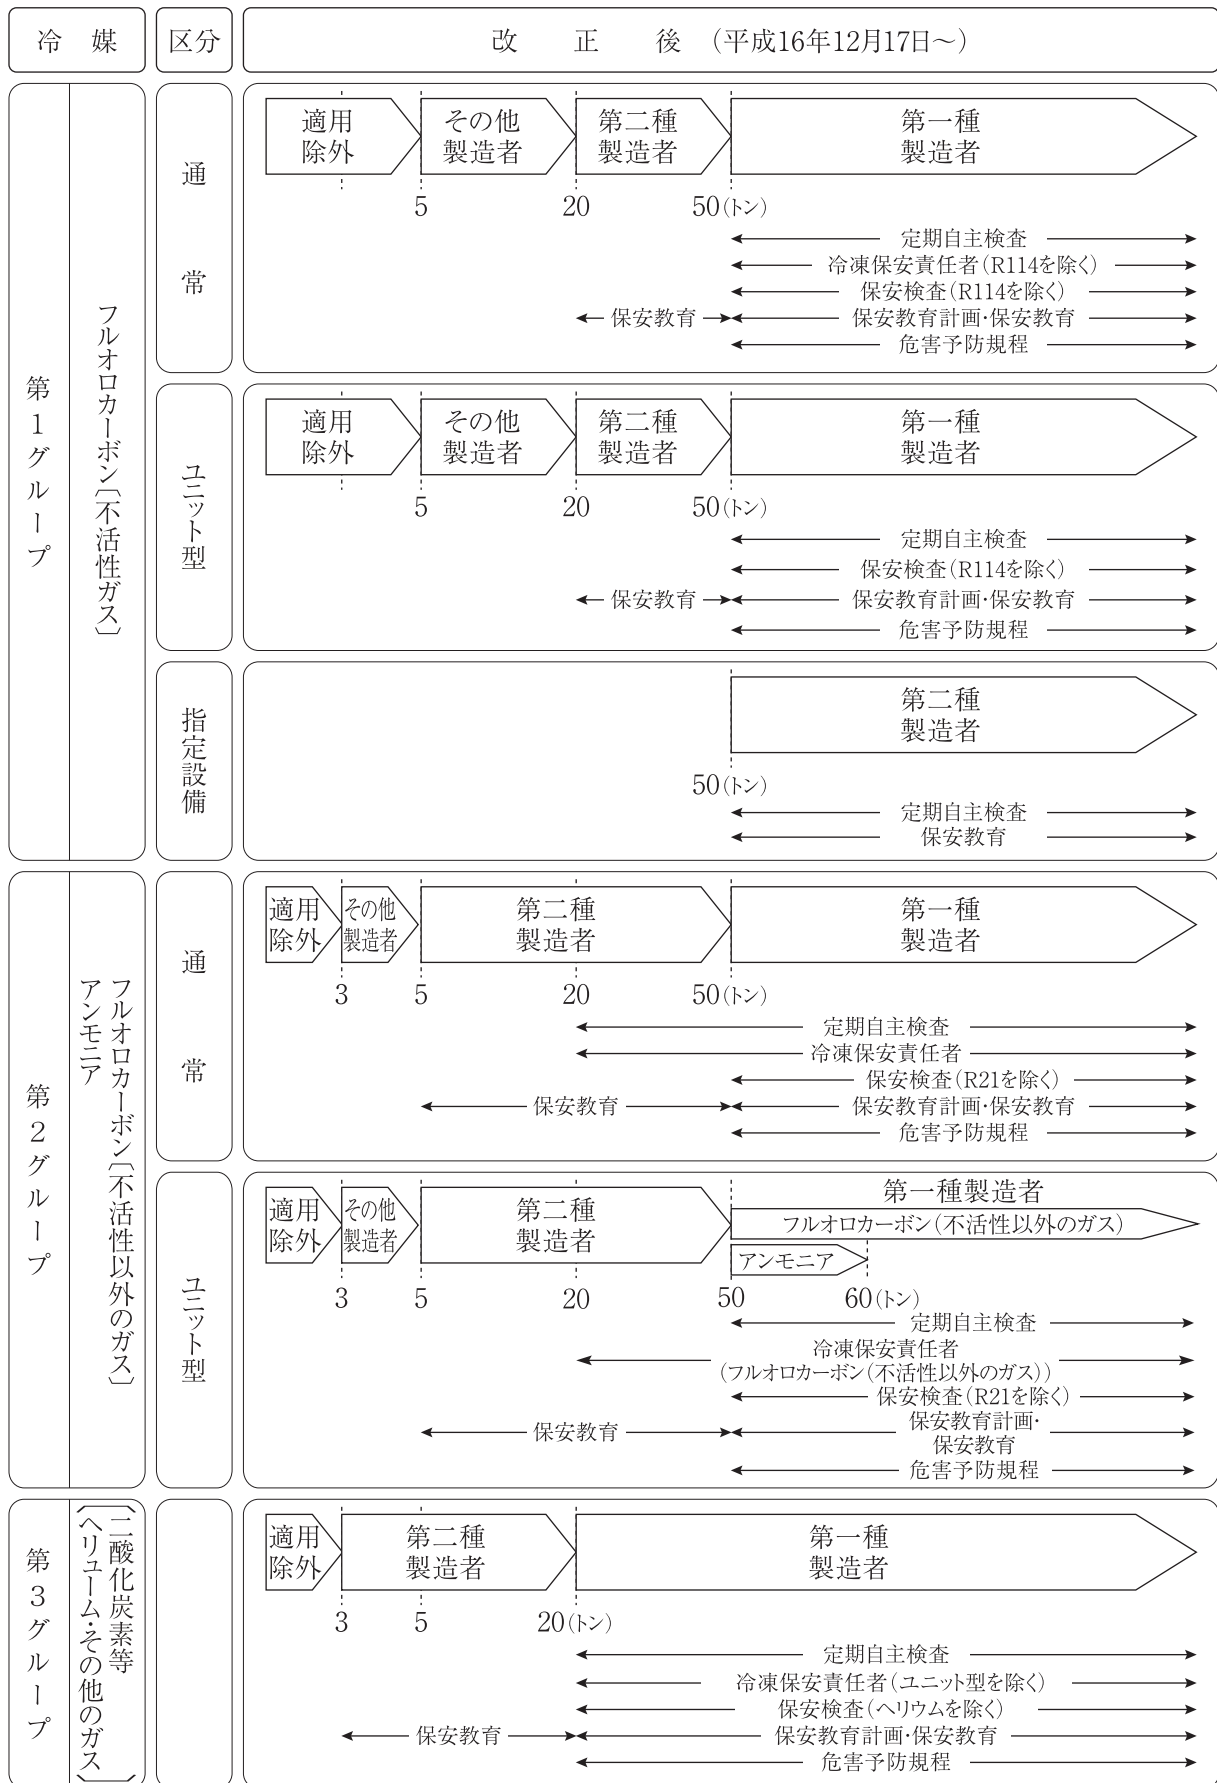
冷 媒 | 区分 | 改 正 後 (平成16年12月17日〜)

第1グループ

フルオロカーボン〔不活性ガス〕

通常

適用除外
その他製造者
第二種製造者
第一種製造者
5
20
50(トン)
定期自主検査
冷凍保安責任者(R114を除く)
保安検査(R114を除く)
保安教育
保安教育計画・保安教育
危害予防規程

ユニット型

適用除外
その他製造者
第二種製造者
第一種製造者
5
20
50(トン)
定期自主検査
保安検査(R114を除く)
保安教育
保安教育計画・保安教育
危害予防規程

指定設備

第二種製造者
50(トン)
定期自主検査
保安教育

第2グループ

フルオロカーボン〔不活性以外のガス〕アンモニア

通常

適用除外
その他製造者
第二種製造者
第一種製造者
3
5
20
50(トン)
定期自主検査
冷凍保安責任者
保安検査(R21を除く)
保安教育
保安教育計画・保安教育
危害予防規程

ユニット型

適用除外
その他製造者
第二種製造者
第一種製造者
フルオロカーボン(不活性以外のガス)
アンモニア
3
5
20
50
60(トン)
定期自主検査
冷凍保安責任者(フルオロカーボン(不活性以外のガス))
保安検査(R21を除く)
保安教育
保安教育計画・保安教育
危害予防規程

第3グループ

〔二酸化炭素等ヘリューム・その他のガス〕

適用除外
第二種製造者
第一種製造者
3
5
20(トン)
定期自主検査
冷凍保安責任者(ユニット型を除く)
保安検査(ヘリウムを除く)
保安教育
保安教育計画・保安教育
危害予防規程